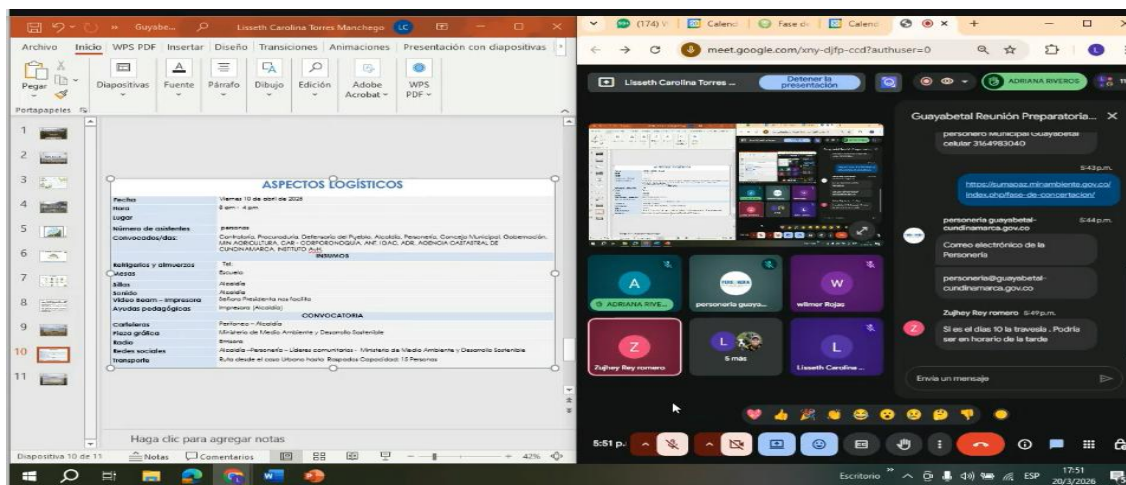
Guyabe... Lisseth Carolina Torres Manchego LC

Archivo Inicio WPS PDF Insertar Diseño Transiciones Animaciones Presentación con diapositivas

Pegar Diapositivas Fuente Párrafo Dibujo Edición Adobe Acrobat WPS PDF

Portapapeles

1 2 3 4 5 6 7 8 9 10 11

ASPECTOS LOGÍSTICOS

| | |
|---|---|
| Fecha | Viernes 10 de abril de 2026 |
| Hora | 8 am - 4 pm |
| Lugar | |
| Número de asistentes | personas |
| Convocados/das: | Contraloría, Procuraduría, Defensoría del Pueblo, Alcaldía, Personería, Concejo Municipal, Gobernación, MIN AGRICULTURA, CAR - CORPORINOQUIA, ANT, IGAC, ADR, AGENCIA CATASTRAL DE CUNDINAMARCA, INSTITUTO AvH |
| INSUMOS | |
| Refrigerios y almuerzos | Tel. |
| Mesas | Escuela |
| Sillas | Alcaldía |
| Sonido | Alcaldía |
| Video beam – impresora | Señora Presidenta nos facilita |
| Ayudas pedagógicas | Impresora (Alcaldía) |
| CONVOCATORIA | |
| Carteleras | Personeo – Alcaldía |
| Pieza gráfica | Ministerio de Medio Ambiente y Desarrollo Sostenible |
| Radio | Emisora |
| Redes sociales | Alcaldía –Personería – Líderes comunitarios - Ministerio de Medio Ambiente y Desarrollo Sostenible |
| Transporte | Ruta desde el caso Urbano hasta Rosprados Capacidad: 15 Personas |

Haga clic para agregar notas

Diapositiva 10 de 11 Notas Comentarios 42%

(174) Calend Fase d Calend

meet.google.com/xny-djfp-ccd?authuser=0

Lisseth Carolina Torres ... Detener la presentación ADRIANA RIVEROS

Guayabetal Reunión Preparatoria...

personero Municipal Guayabetal celular 3164983040

5:43 p.m.

https://sumaoaz.minambiente.gov.co/index.php/fase-de-concertacion/

personeria guayabetal-cundinamarca.gov.co 5:44 p.m.

Correo electrónico de la Personeria

personeria@guayabetal-cundinamarca.gov.co

Zujhey Rey romero 5:49 p.m.

Si es el día 10 la travesía . Podría ser en horario de la tarde

Envía un mensaje

A ADRIANA RIVE... personeria guaya... W wilmer Rojas

Z Zujhey Rey romero L 5 más L Lisseth Carolina...

5:51 p.

Escritorio ESP 17:51 20/3/2026